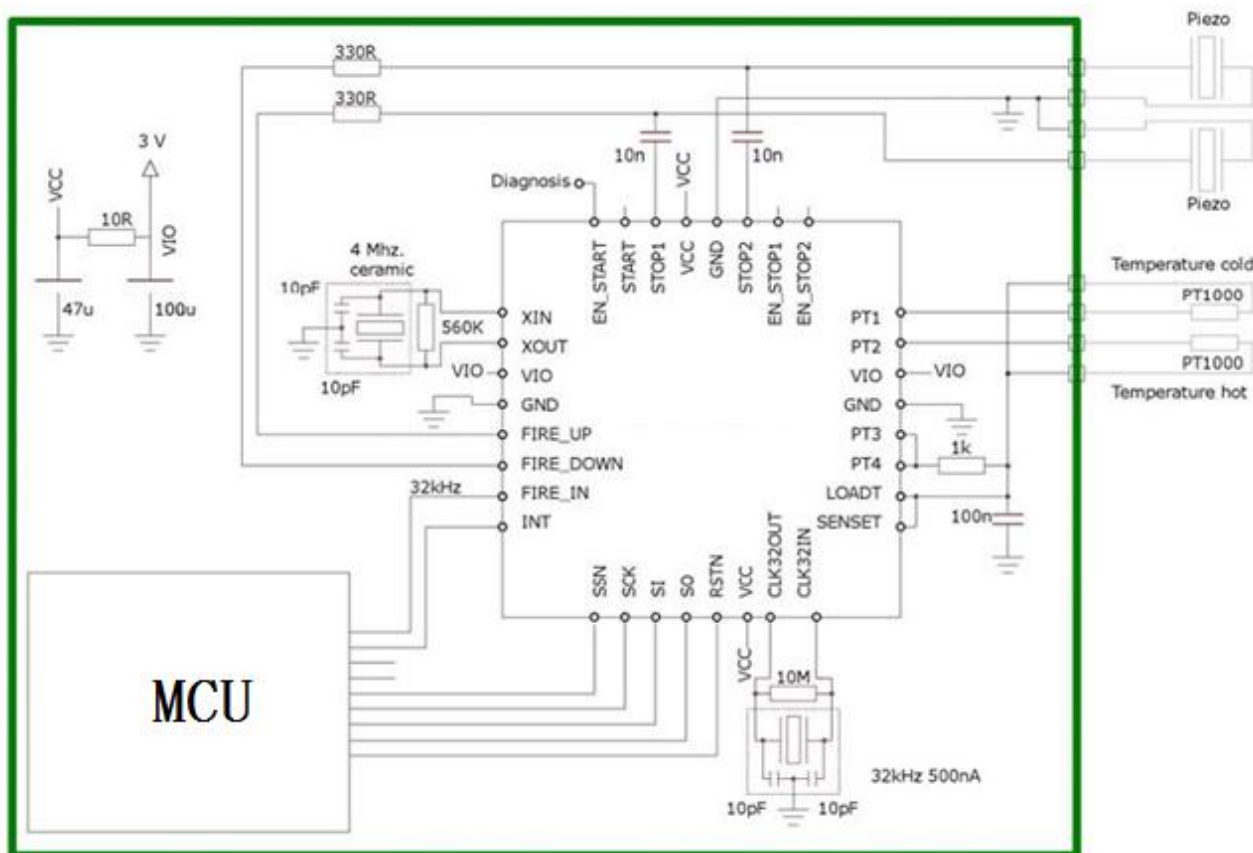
Piezo
330R
330R
3 V
10n
10n
VCC
Diagnosis
VCC
10R
VIO
Piezo
4 Mhz. ceramic
EN_START
START
STOP1
VCC
GND
STOP2
EN_STOP1
EN_STOP2
Temperature cold
10pF
PT1000
47u
100u
560K
XIN
PT1
XOUT
PT2
10pF
VIO
VIO
VIO
PT1000
VIO
Temperature hot
GND
GND
FIRE_UP
PT3
FIRE_DOWN
PT4
1k
32kHz
FIRE_IN
LOADT
INT
SENSET
100n
SSN
SCK
SI
SO
RSTN
VCC
CLK32OUT
CLK32IN
VCC
10M
MCU
32kHz 500nA
10pF
10pF